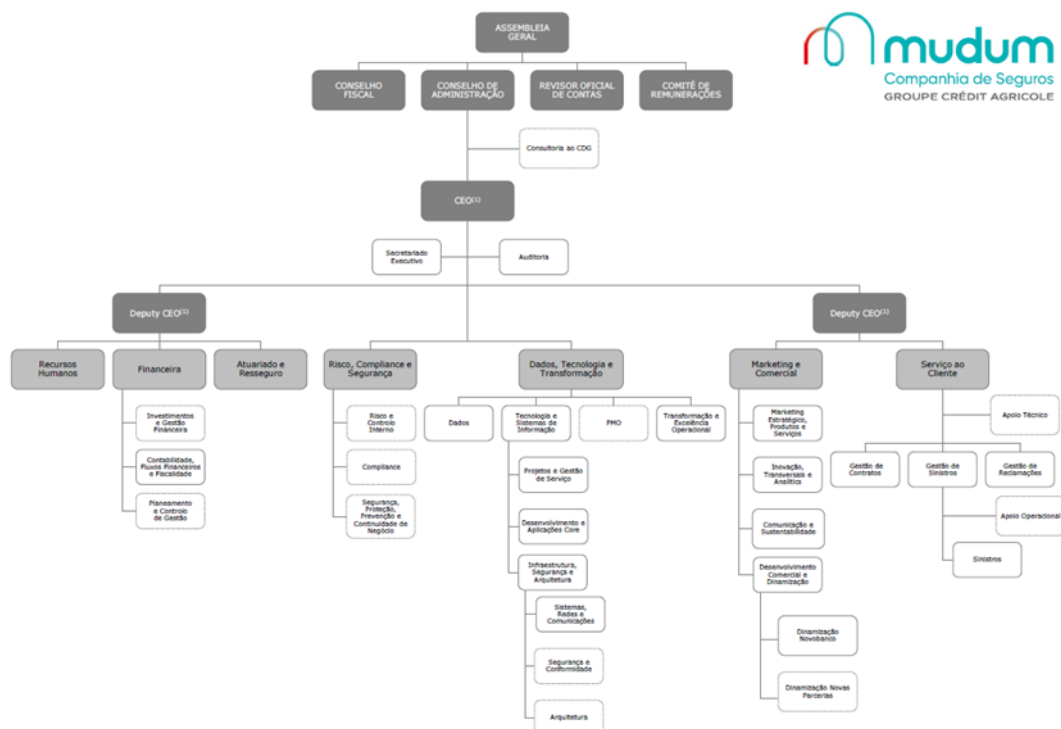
mudum
Companhia de Seguros
GROUPE CRÉDIT AGRICOLE

ASSEMBLEIA GERAL

CONSELHO FISCAL

CONSELHO DE ADMINISTRAÇÃO

REVISOR OFICIAL DE CONTAS

COMITÉ DE REMUNERAÇÕES

Consultoria ao CDG

CEO$^{(1)}$

Secretariado Executivo

Auditoria

Deputy CEO$^{(1)}$

Deputy CEO$^{(1)}$

Recursos Humanos

Financeira

Atuariado e Resseguro

Risco, Compliance e Segurança

Dados, Tecnologia e Transformação

Marketing e Comercial

Serviço ao Cliente

Investimentos e Gestão Financeira

Contabilidade, Fluxos Financeiros e Fiscalidade

Planeamento e Controlo de Gestão

Risco e Controlo Interno

Compliance

Segurança, Proteção, Prevenção e Continuidade de Negócio

Dados

Tecnologia e Sistemas de Informação

PMO

Transformação e Excelência Operacional

Projetos e Gestão de Serviço

Desenvolvimento e Aplicações Core

Infraestrutura, Segurança e Arquitetura

Sistemas, Redes e Comunicações

Segurança e Conformidade

Arquitetura

Marketing Estratégico, Produtos e Serviços

Inovação, Transversais e Analítics

Comunicação e Sustentabilidade

Desenvolvimento Comercial e Dinamização

Dinamização Novobanco

Dinamização Novas Parcerias

Apoio Técnico

Gestão de Contratos

Gestão de Sinistros

Gestão de Reclamações

Apoio Operacional

Sinistros